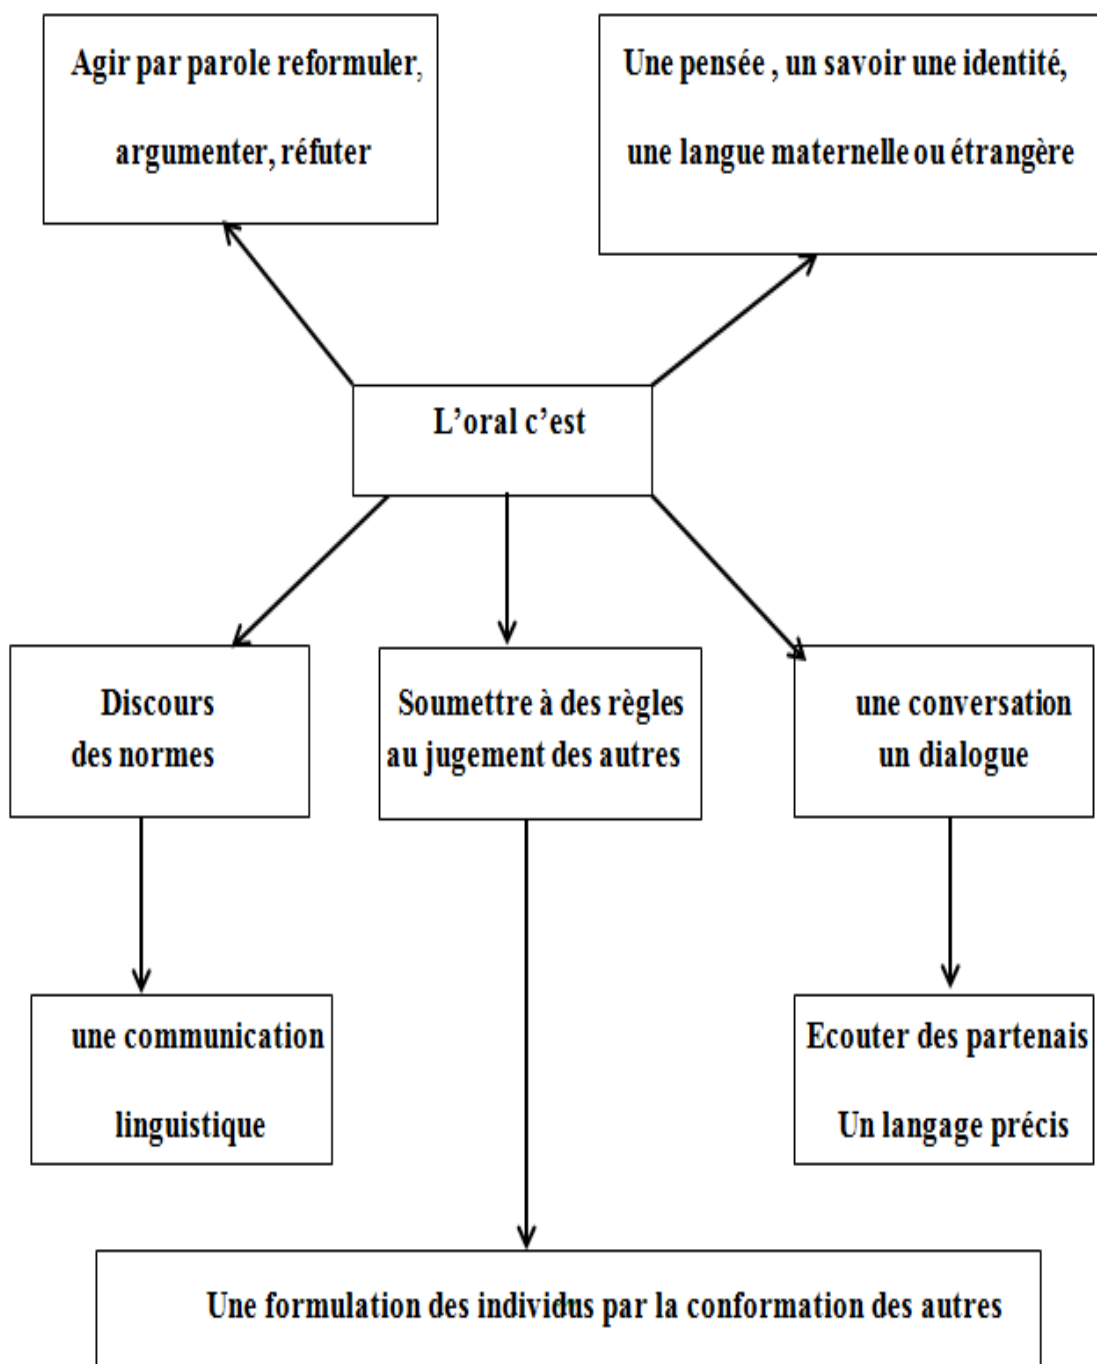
Agir par parole reformuler, argumenter, réfuter

Une pensée , un savoir une identité, une langue maternelle ou étrangère

L'oral c'est

Discours des normes

Soumettre à des règles au jugement des autres

une conversation un dialogue

une communication linguistique

Ecouter des partenais Un langage précis

Une formulation des individus par la conformation des autres